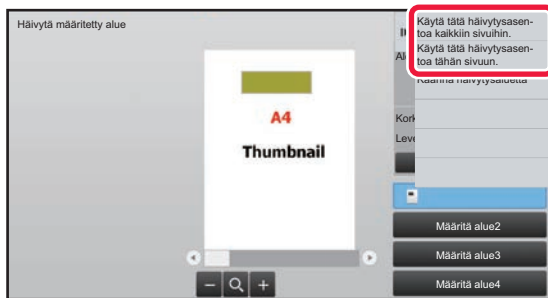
Häivytä määritetty alue

A4

Thumbnail

Käytä tätä häivytysasentoa kaikkiin sivuihin.

Käytä tätä häivytysasentoa tähän sivuun.

Il

Al

Käännä häivytysaluetta

Kork

Leve

Määritä alue2

Määritä alue3

Määritä alue4

−

+